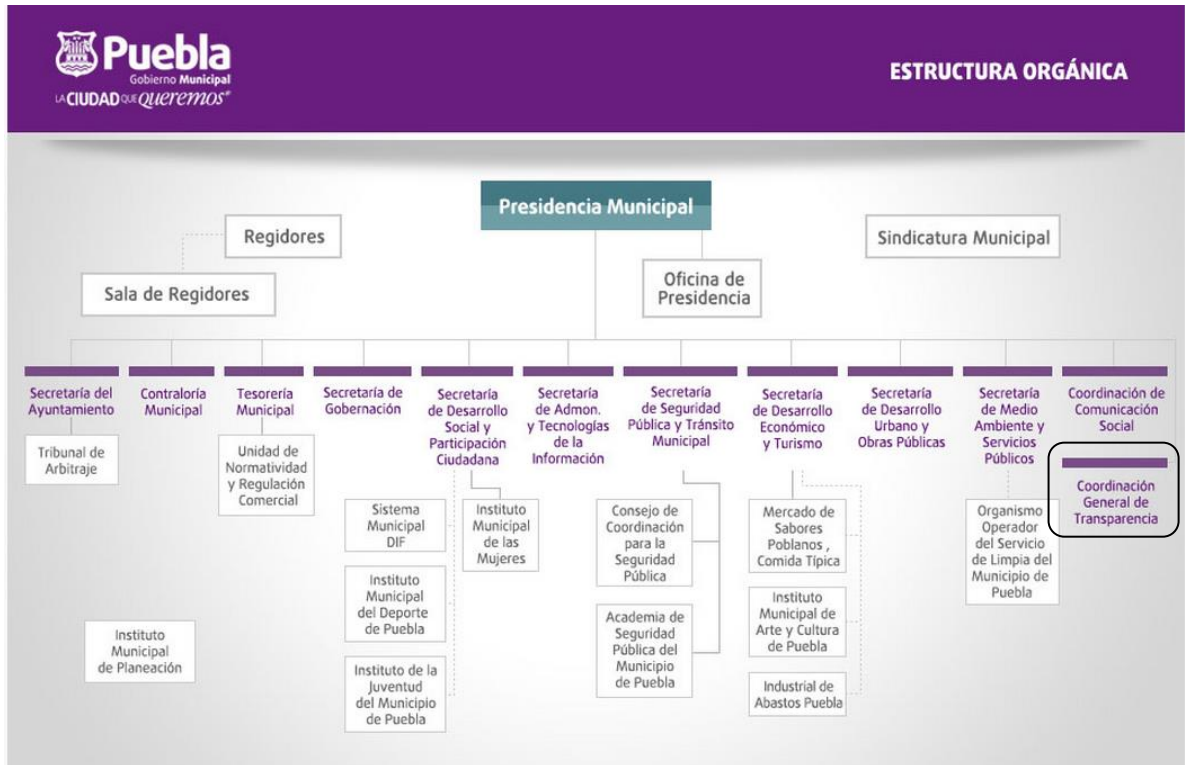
Puebla
Gobierno Municipal
LA CIUDAD QUE queremos

ESTRUCTURA ORGÁNICA

Presidencia Municipal

Regidores

Sala de Regidores

Sindicatura Municipal

Oficina de Presidencia

Secretaría del Ayuntamiento

Tribunal de Arbitraje

Contraloría Municipal

Tesorería Municipal

Unidad de Normatividad y Regulación Comercial

Secretaría de Gobernación

Secretaría de Desarrollo Social y Participación Ciudadana

Sistema Municipal DIF

Instituto Municipal del Deporte de Puebla

Instituto de la Juventud del Municipio de Puebla

Instituto Municipal de las Mujeres

Secretaría de Admon. y Tecnologías de la Información

Secretaría de Seguridad Pública y Tránsito Municipal

Consejo de Coordinación para la Seguridad Pública

Academia de Seguridad Pública del Municipio de Puebla

Secretaría de Desarrollo Económico y Turismo

Mercado de Sabores Poblanos , Comida Típica

Instituto Municipal de Arte y Cultura de Puebla

Industrial de Abastos Puebla

Secretaría de Desarrollo Urbano y Obras Públicas

Secretaría de Medio Ambiente y Servicios Públicos

Organismo Operador del Servicio de Limpia del Municipio de Puebla

Coordinación de Comunicación Social

Coordinación General de Transparencia

Instituto Municipal de Planeación